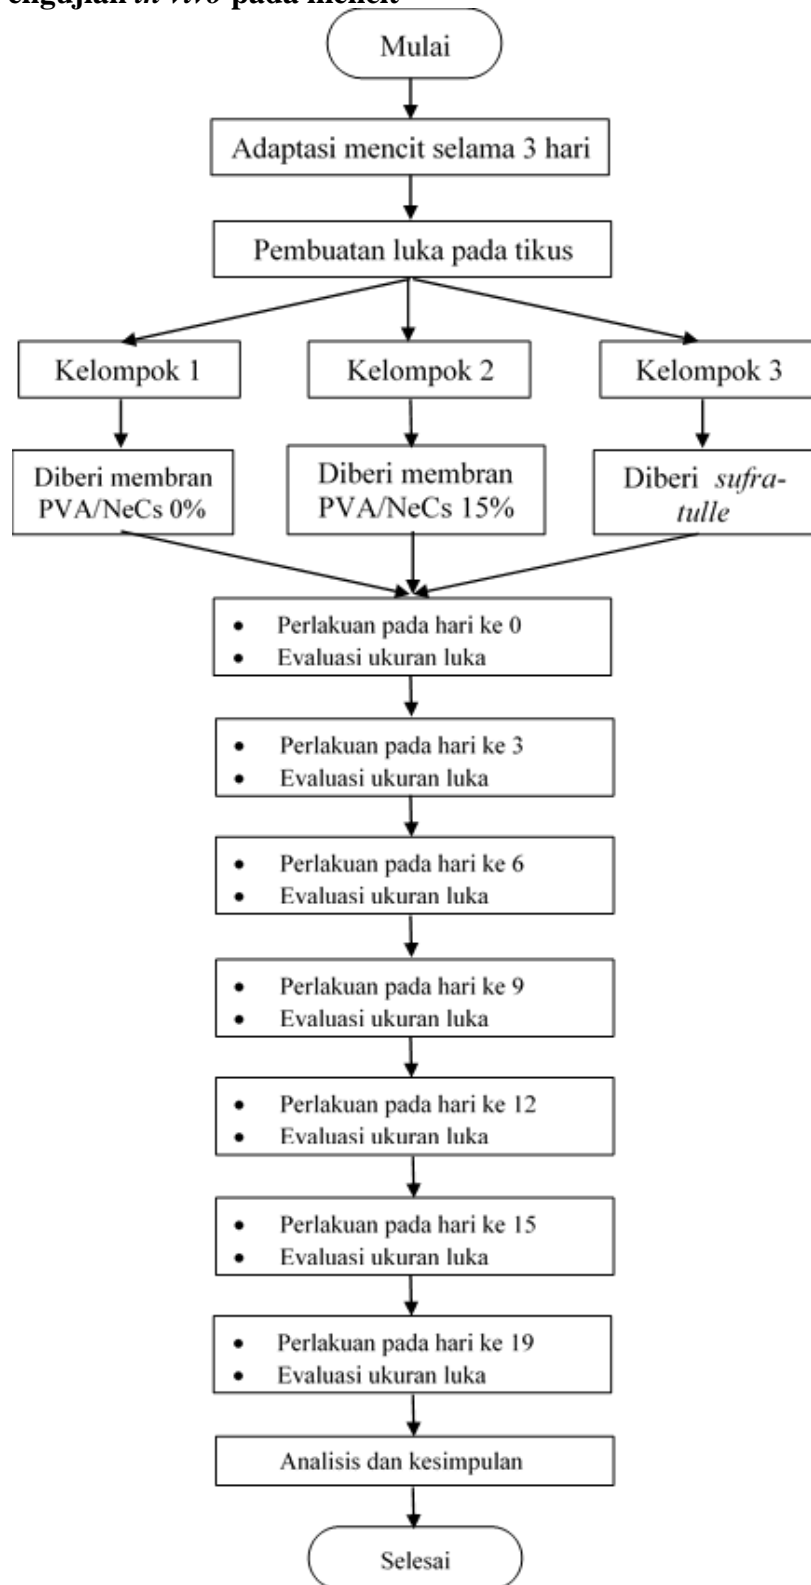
engujian *in vivo* pada mencit

Mulai

Adaptasi mencit selama 3 hari

Pembuatan luka pada tikus

Kelompok 1

Kelompok 2

Kelompok 3

Diberi membran PVA/NeCs 0%

Diberi membran PVA/NeCs 15%

Diberi *sufratulle*

- Perlakuan pada hari ke 0
- Evaluasi ukuran luka

- Perlakuan pada hari ke 3
- Evaluasi ukuran luka

- Perlakuan pada hari ke 6
- Evaluasi ukuran luka

- Perlakuan pada hari ke 9
- Evaluasi ukuran luka

- Perlakuan pada hari ke 12
- Evaluasi ukuran luka

- Perlakuan pada hari ke 15
- Evaluasi ukuran luka

- Perlakuan pada hari ke 19
- Evaluasi ukuran luka

Analisis dan kesimpulan

Selesai